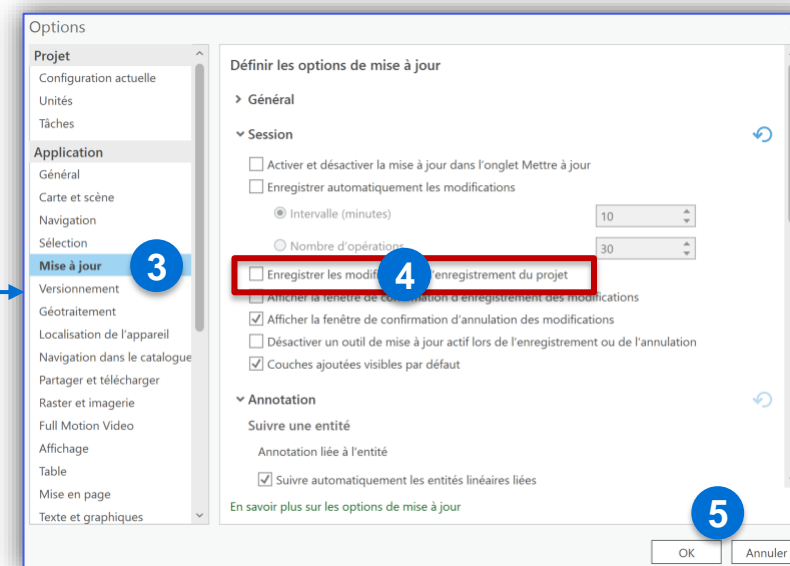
Options

Projet
Configuration actuelle
Unités
Tâches
Application
Général
Carte et scène
Navigation
Sélection
Mise à jour
Versionnement
Géotraitement
Localisation de l'appareil
Navigation dans le catalogue
Partager et télécharger
Raster et imagerie
Full Motion Video
Affichage
Table
Mise en page
Texte et graphiques

3

Définir les options de mise à jour

Général

Session

Activer et désactiver la mise à jour dans l'onglet Mettre à jour
Enregistrer automatiquement les modifications
Intervalle (minutes) 10
Nombre d'opérations 30

4

Enregistrer les modif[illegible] l'enregistrement du projet
Afficher la fenêtre de confirmation d'enregistrement des modifications
Afficher la fenêtre de confirmation d'annulation des modifications
Désactiver un outil de mise à jour actif lors de l'enregistrement ou de l'annulation
Couches ajoutées visibles par défaut

Annotation

Suivre une entité
Annotation liée à l'entité
Suivre automatiquement les entités linéaires liées

En savoir plus sur les options de mise à jour

5

OK
Annuler